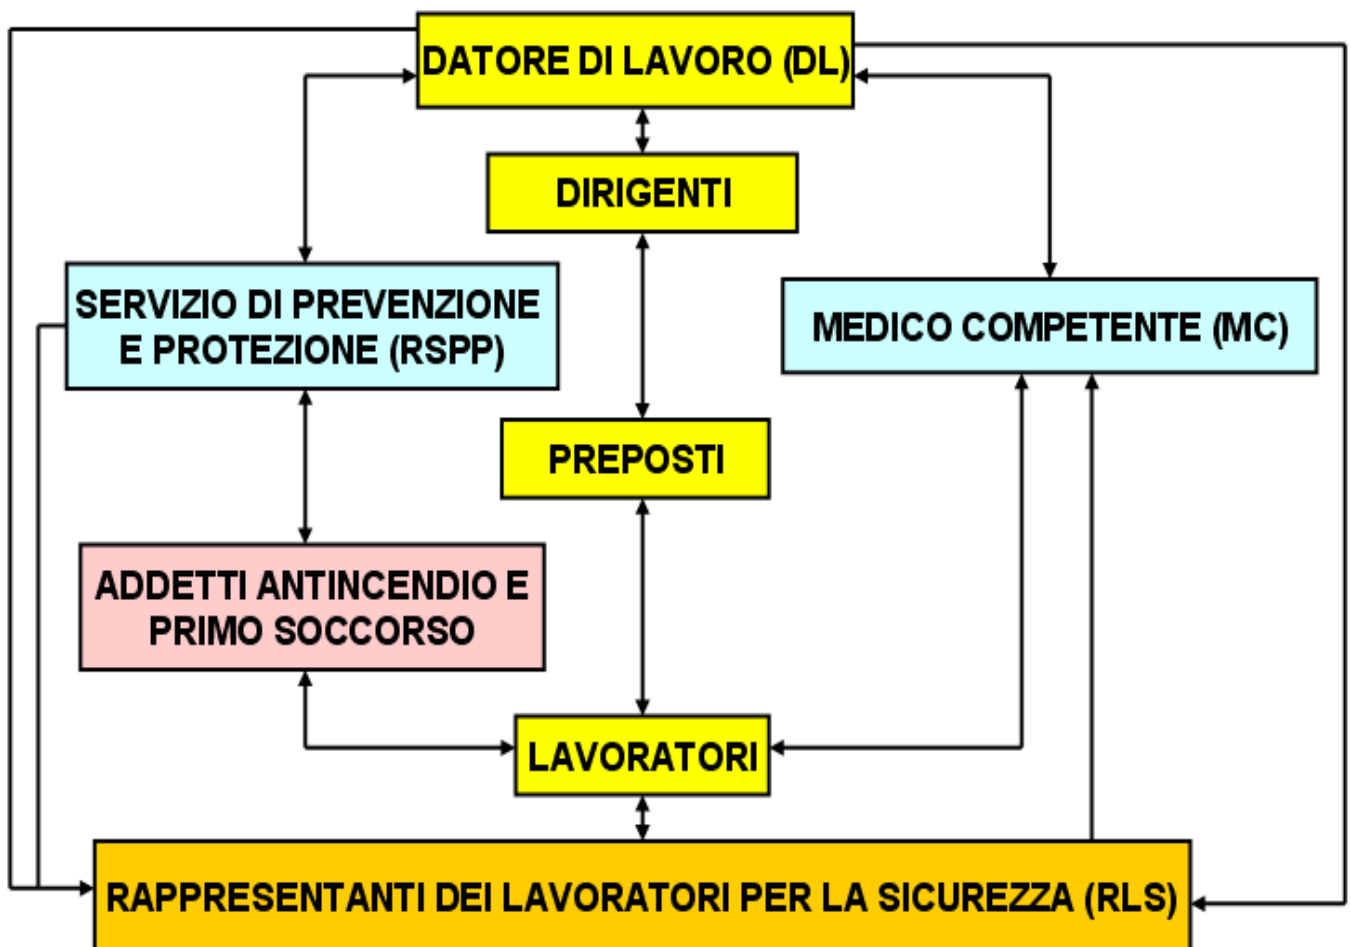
DATORE DI LAVORO (DL)

DIRIGENTI

SERVIZIO DI PREVENZIONE E PROTEZIONE (RSPP)

MEDICO COMPETENTE (MC)

PREPOSTI

ADDETTI ANTINCENDIO E PRIMO SOCCORSO

LAVORATORI

RAPPRESENTANTI DEI LAVORATORI PER LA SICUREZZA (RLS)